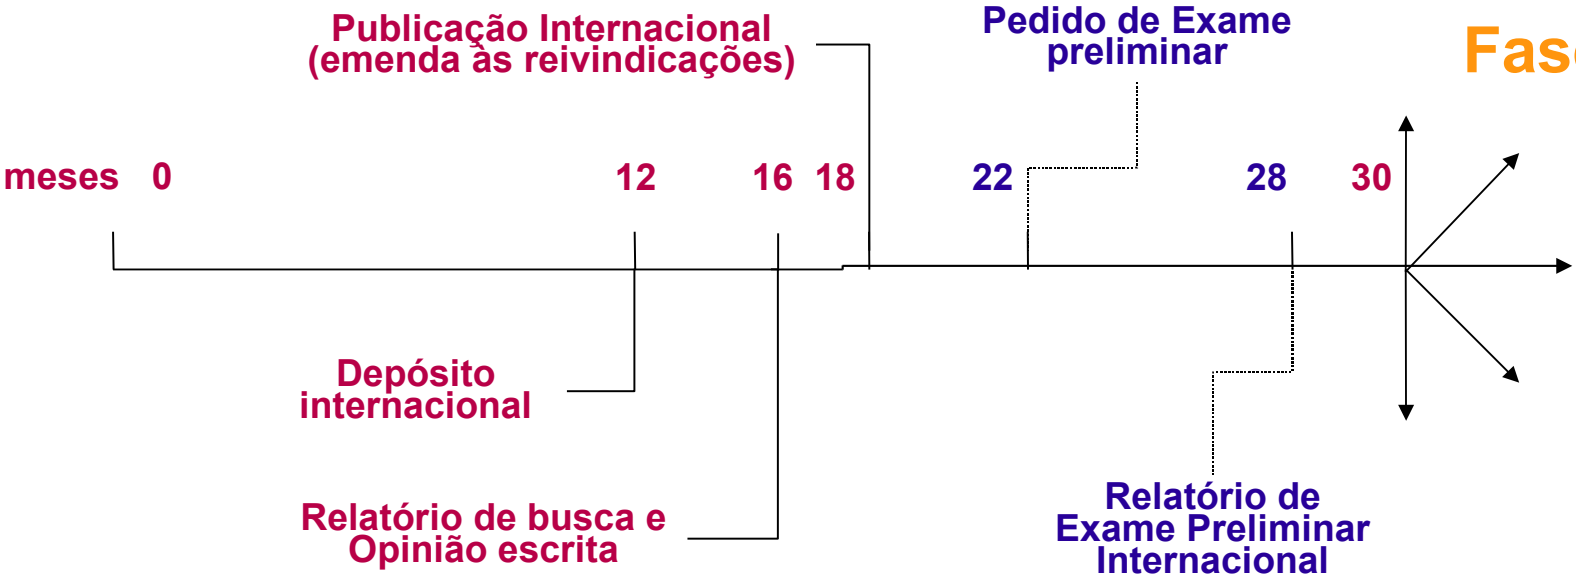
Publicação Internacional
(emenda às reivindicações)

Pedido de Exame
preliminar

Fas

meses 0 12 16 18 22 28 30

Depósito
internacional

Relatório de busca e
Opinião escrita

Relatório de
Exame Preliminar
Internacional